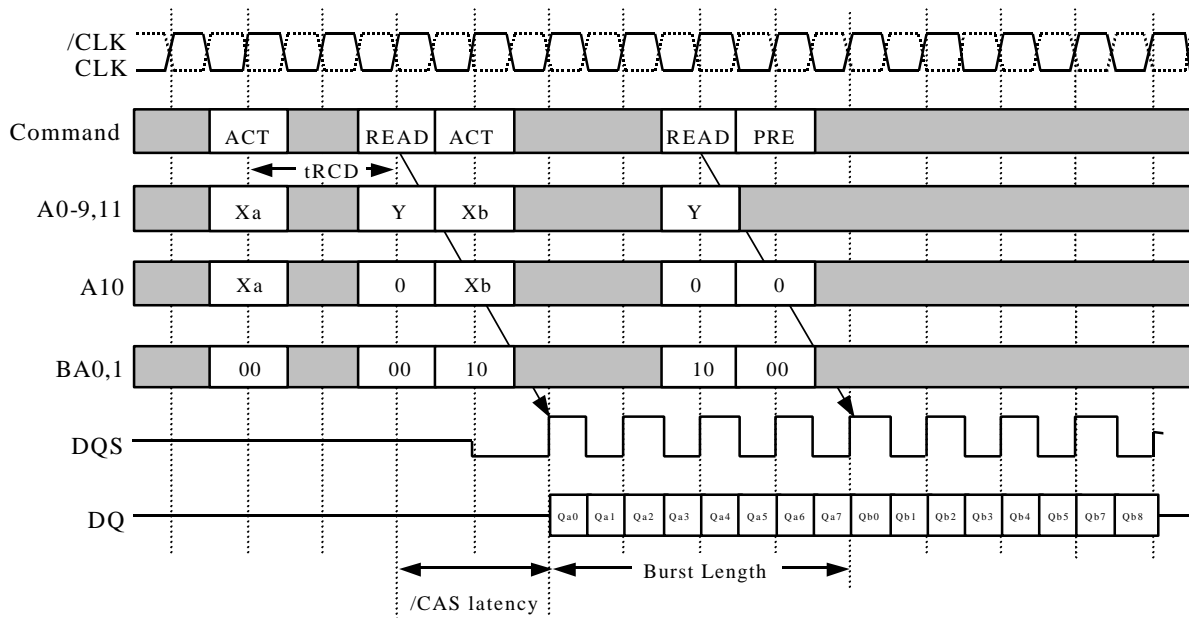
/CLK
CLK

Command ACT READ ACT READ PRE

tRCD

A0-9,11 Xa Y Xb Y

A10 Xa 0 Xb 0 0

BA0,1 00 00 10 10 00

DQS

DQ Qa0 Qa1 Qa2 Qa3 Qa4 Qa5 Qa6 Qa7 Qb0 Qb1 Qb2 Qb3 Qb4 Qb5 Qb7 Qb8

Burst Length

/CAS latency